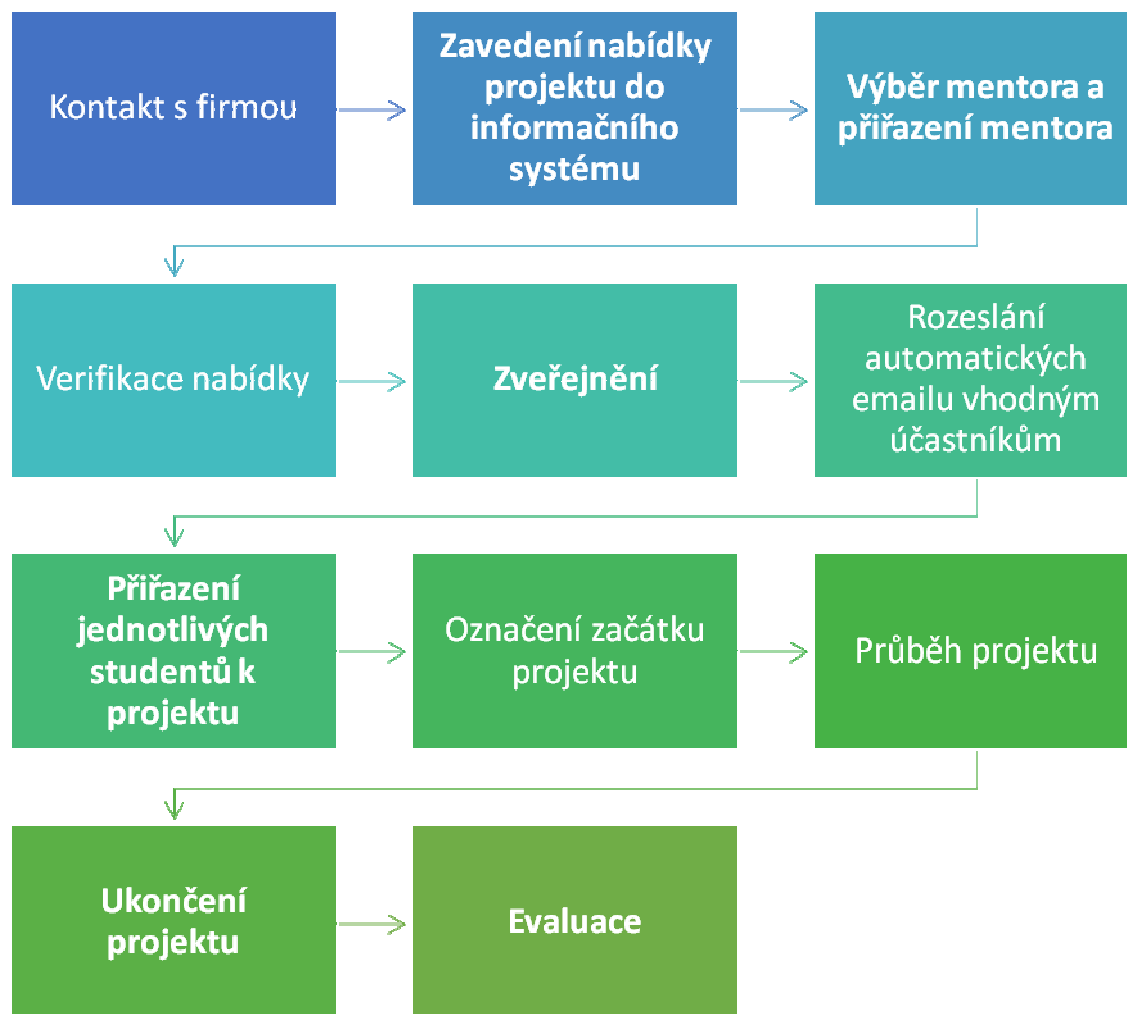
Kontakt s firmou

Zavedení nabídky projektu do informačního systému

Výběr mentora a přiřazení mentora

Verifikace nabídky

Zveřejnění

Rozeslání automatických emailu vhodným účastníkům

Přiřazení jednotlivých studentů k projektu

Označení začátku projektu

Průběh projektu

Ukončení projektu

Evaluace